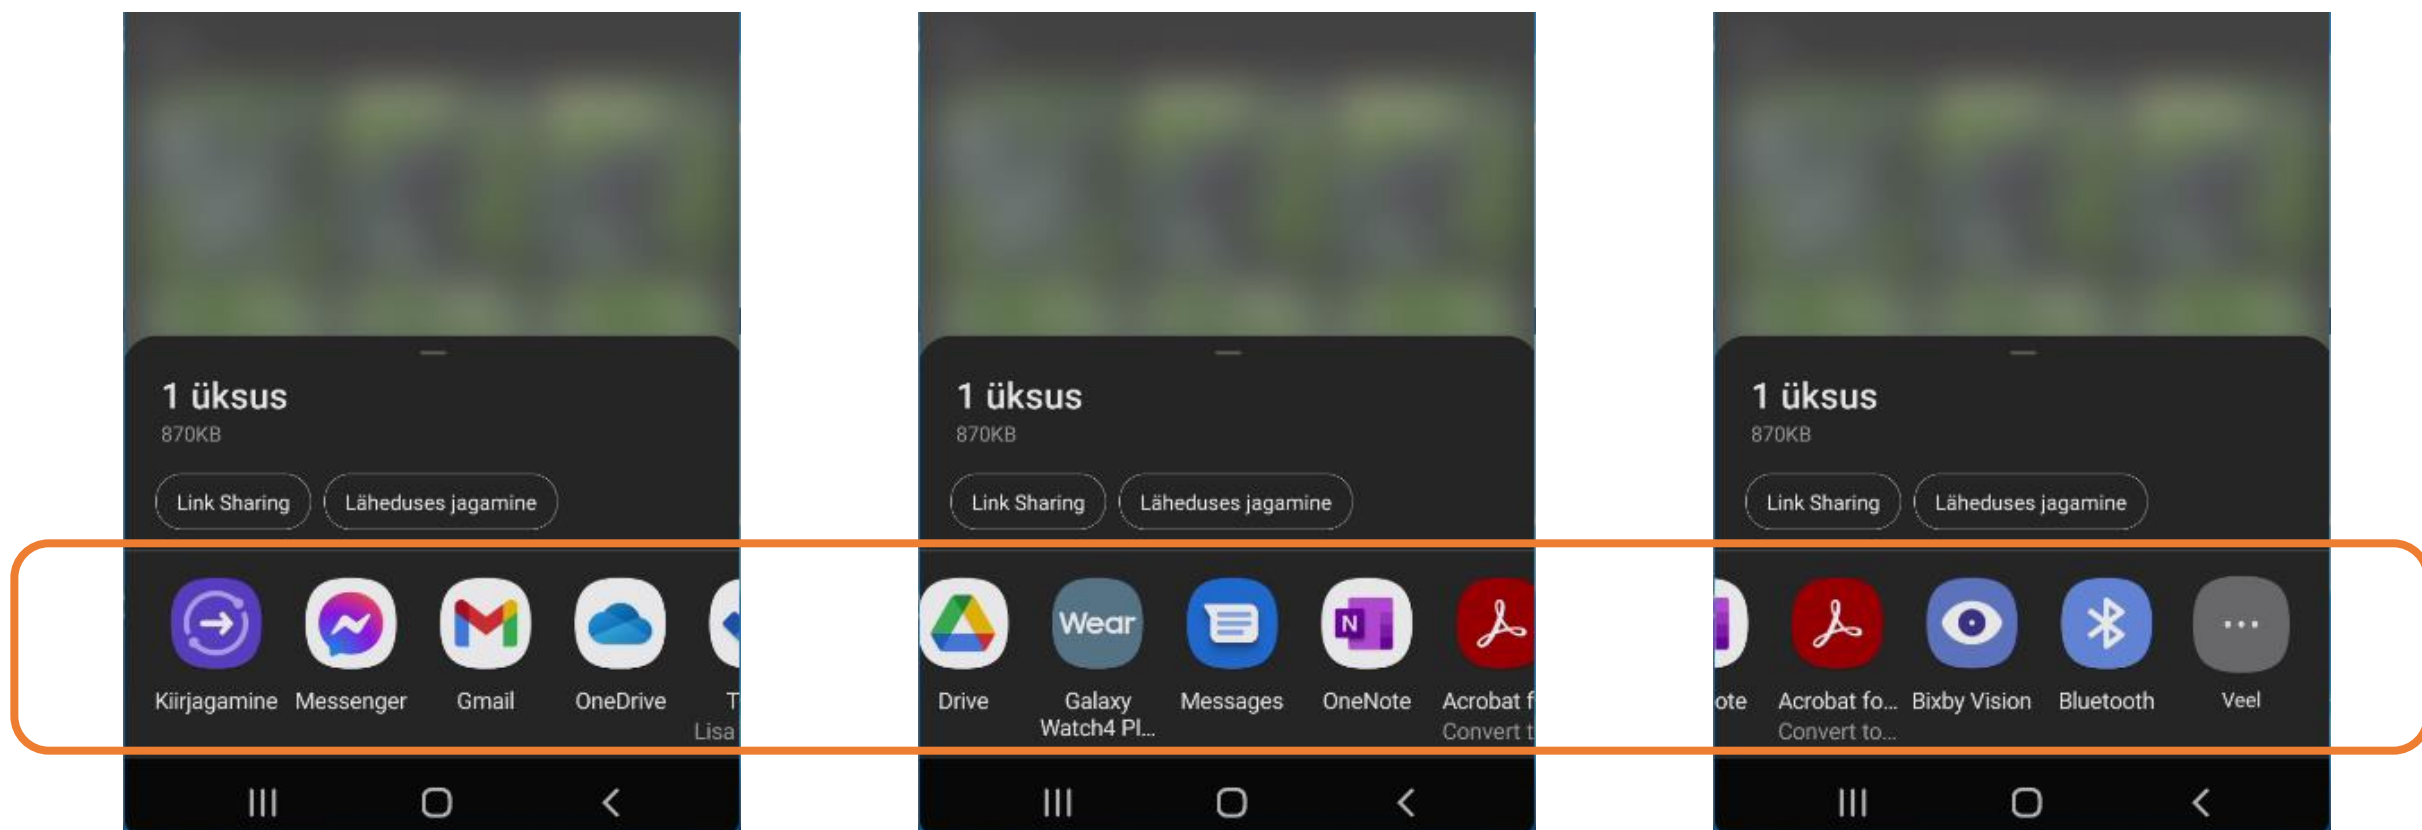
1 üksus
870KB

Link Sharing
Läheduses jagamine

Kiirjagamine
Messenger
Gmail
OneDrive
T
Lisa

1 üksus
870KB

Link Sharing
Läheduses jagamine

Wear

Drive
Galaxy Watch4 Pl...
Messages
OneNote
Acrobat f
Convert t

1 üksus
870KB

Link Sharing
Läheduses jagamine

ote
Acrobat fo...
Convert to...
Bixby Vision
Bluetooth
Veel